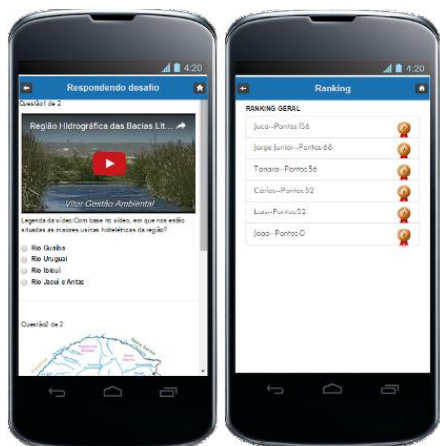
4:20

Respondendo desafio

Questão1 de 2

Região Hidrográfica das Bacias Lit...

Vitor Gestão Ambiental

Legenda da vídeo:Com base no vídeo, em que nos estão situadas as maiores usinas hidrelétricas da região?

Rio Guaiba
Rio Uruguai
Rio Ibicuí
Rio Jacuí e Antas

Questão2 de 2

4:20

Ranking

RANKING GERAL

Juca--Pontos:156
Jorge Junior--Pontos:68
Tanara--Pontos:56
Carlos--Pontos:52
Luis--Pontos:52
Joao--Pontos:0